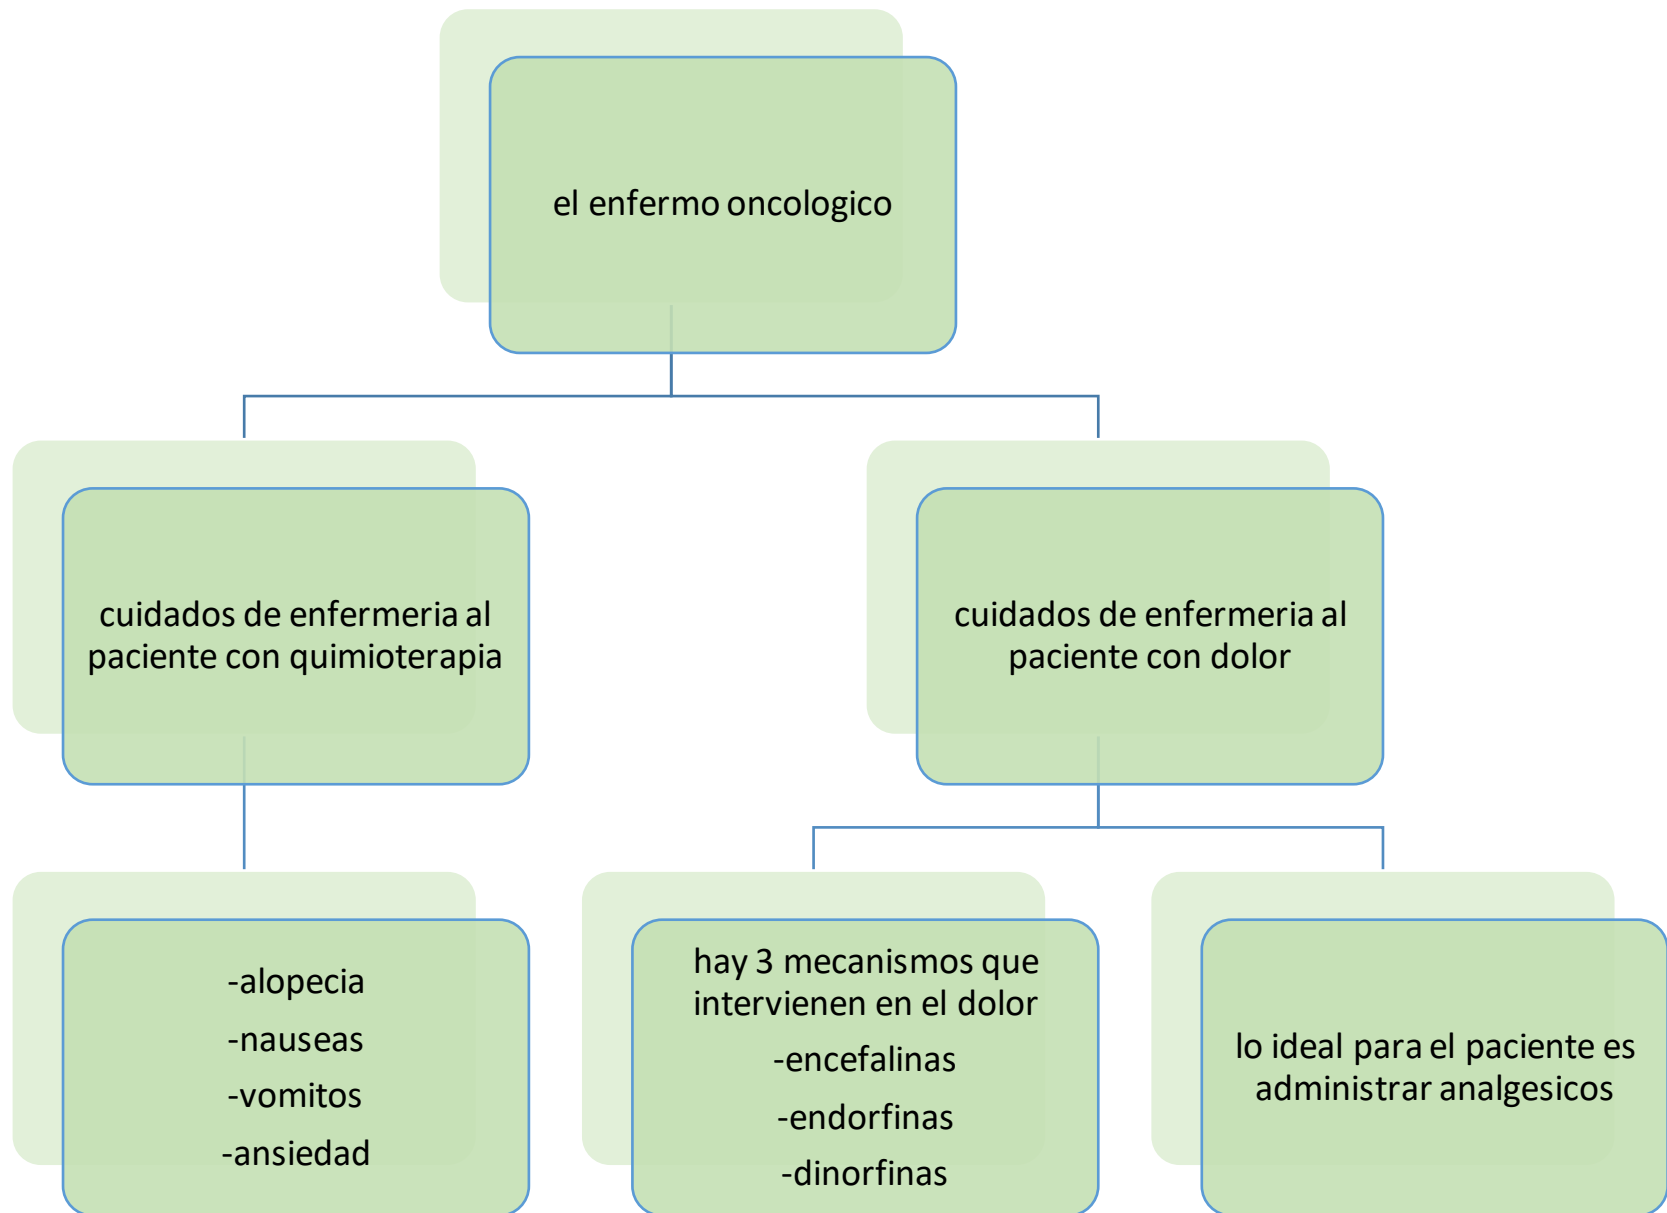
el enfermo oncologico

cuidados de enfermeria al paciente con quimioterapia

cuidados de enfermeria al paciente con dolor

-alopecia
-nauseas
-vomitos
-ansiedad

hay 3 mecanismos que intervienen en el dolor
-encefalinas
-endorfinas
-dinorfinas

lo ideal para el paciente es administrar analgesicos